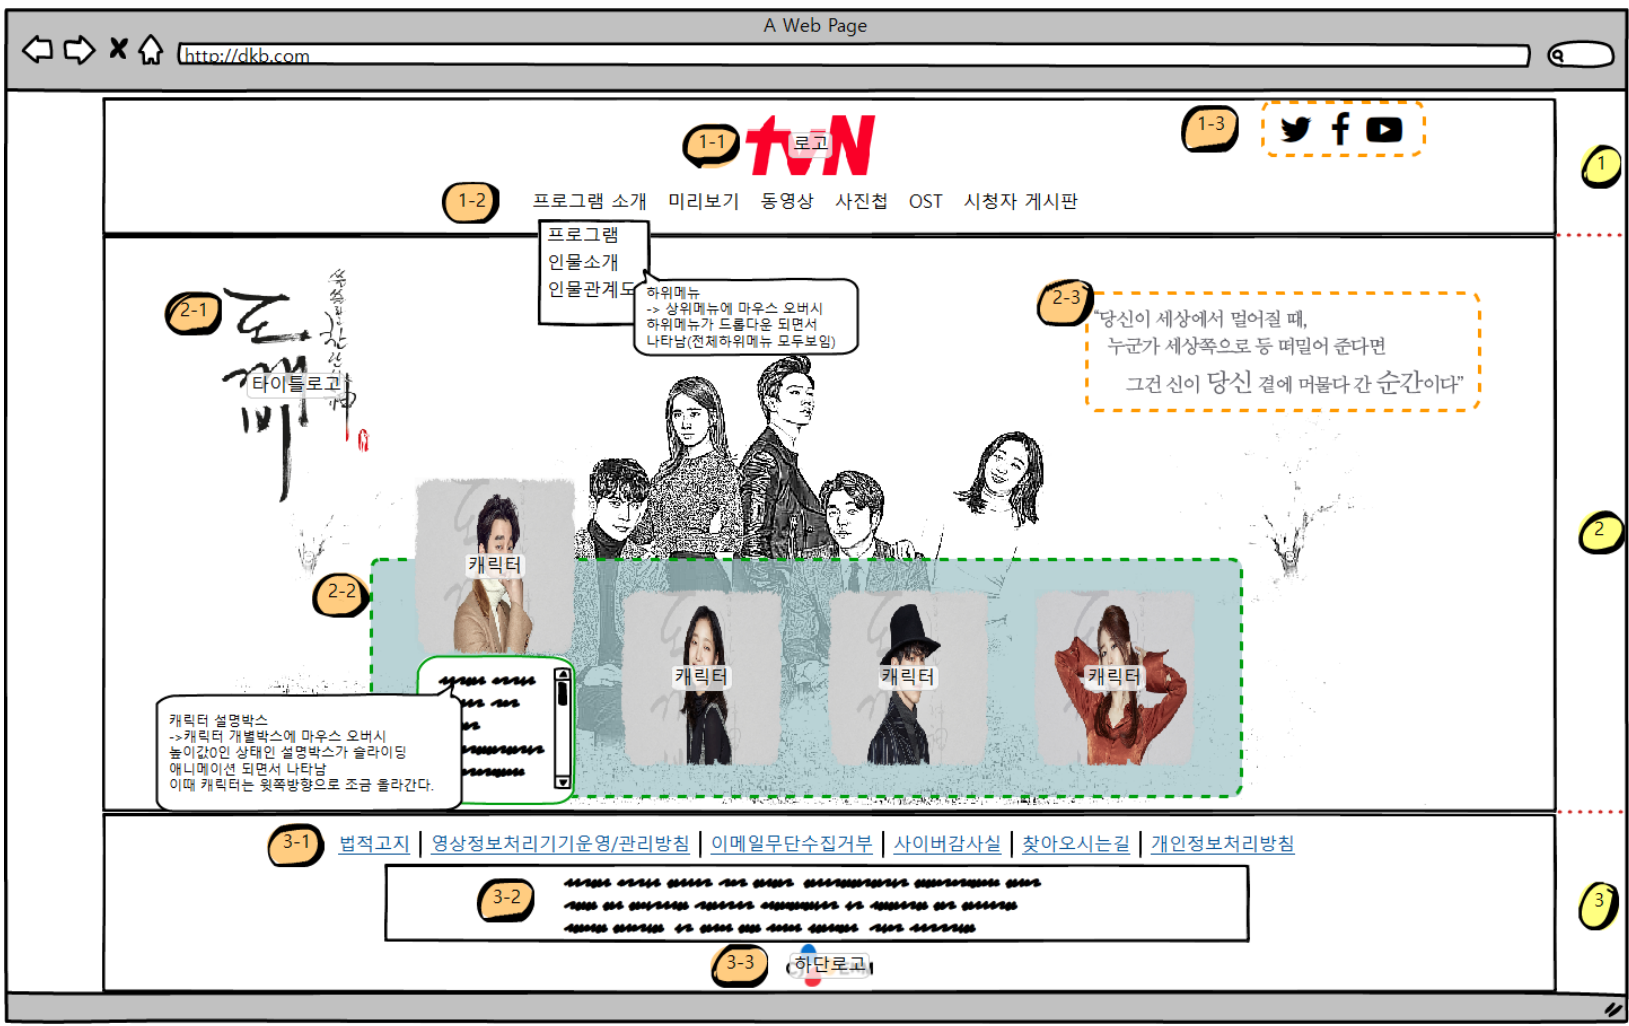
A Web Page

http://dkb.com

1-1 tvN 로고

1-3

1

1-2 프로그램 소개 미리보기 동영상 사진첩 OST 시청자 게시판

프로그램
인물소개
인물관계도

하위메뉴
-> 상위메뉴에 마우스 오버시 하위메뉴가 드롭다운 되면서 나타남(전체하위메뉴 모두보임)

2-1 도깨비 타이틀로고

2-3 "당신이 세상에서 멀어질 때, 누군가 세상쪽으로 등 떠밀어 준다면 그건 신이 당신 곁에 머물다 간 순간이다"

2

2-2 캐릭터

캐릭터 캐릭터 캐릭터

캐릭터 설명박스
->캐릭터 개별박스에 마우스 오버시 높이값0인 상태인 설명박스가 슬라이딩 애니메이션 되면서 나타남
이때 캐릭터는 윗쪽방향으로 조금 올라간다.

3-1 법적고지 | 영상정보처리기기운영/관리방침 | 이메일무단수집거부 | 사이버감사실 | 찾아오시는길 | 개인정보처리방침

3-2

3

3-3 하단로고